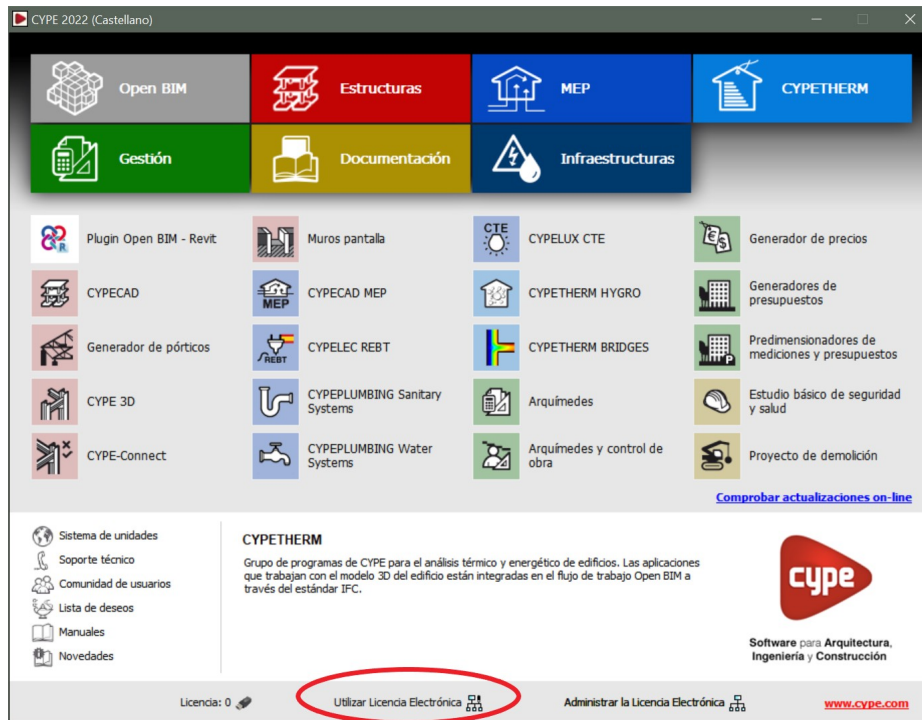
CYPE 2022 (Castellano)

Open BIM
Estructuras
MEP
CYPETHERM
Gestión
Documentación
Infraestructuras

Plugin Open BIM - Revit
Muros pantalla
CTE
CYPELUX CTE
Generador de precios
CYPECAD
MEP
CYPECAD MEP
CYPETHERM HYGRO
Generadores de presupuestos
Generador de pórticos
REBT
CYPELEC REBT
CYPETHERM BRIDGES
Predimensionadores de mediciones y presupuestos
CYPE 3D
CYPEPLUMBING Sanitary Systems
Arquímedes
Estudio básico de seguridad y salud
CYPE-Connect
CYPEPLUMBING Water Systems
Arquímedes y control de obra
Proyecto de demolición

Comprobar actualizaciones on-line

Sistema de unidades
Soporte técnico
Comunidad de usuarios
Lista de deseos
Manuales
Novedades

CYPETHERM
Grupo de programas de CYPE para el análisis térmico y energético de edificios. Las aplicaciones que trabajan con el modelo 3D del edificio están integradas en el flujo de trabajo Open BIM a través del estándar IFC.

cype
Software para Arquitectura, Ingeniería y Construcción

Licencia: 0
Utilizar Licencia Electrónica
Administrar la Licencia Electrónica
www.cype.com